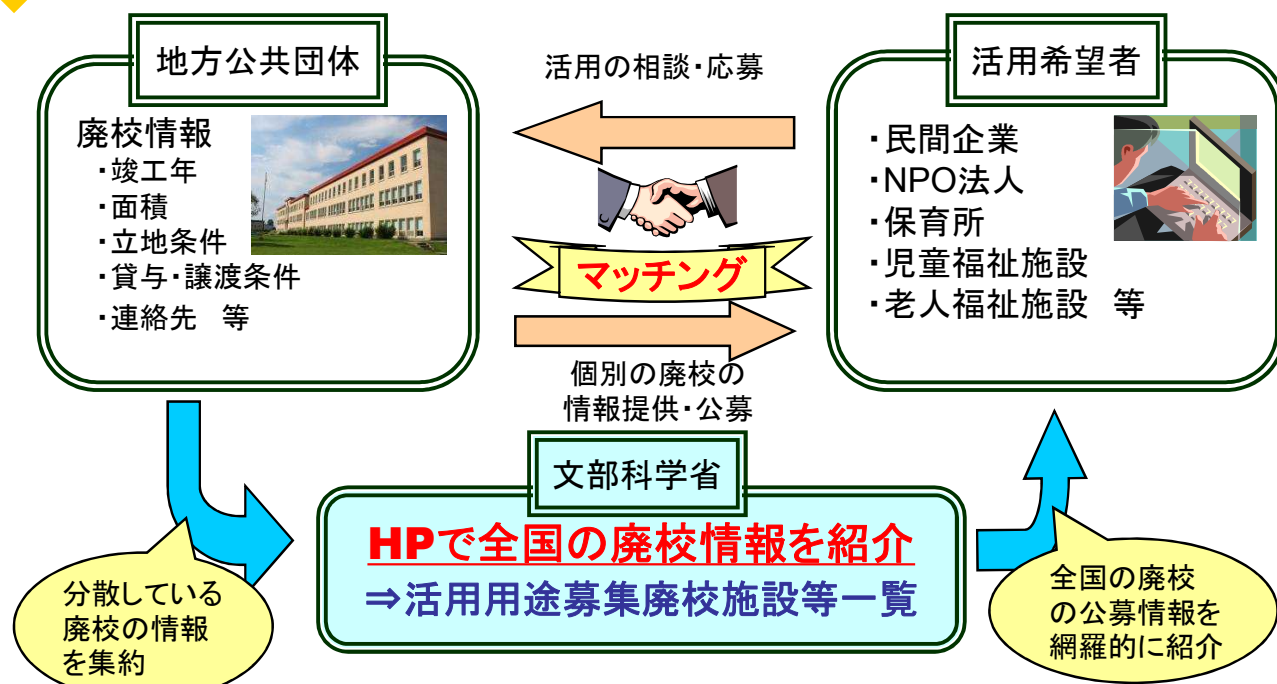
地方公共団体

廃校情報
・竣工年
・面積
・立地条件
・貸与・譲渡条件
・連絡先　等

活用の相談・応募

マッチング

個別の廃校の情報提供・公募

活用希望者

・民間企業
・NPO法人
・保育所
・児童福祉施設
・老人福祉施設　等

文部科学省

HPで全国の廃校情報を紹介
⇒活用用途募集廃校施設等一覧

分散している廃校の情報を集約

全国の廃校の公募情報を網羅的に紹介